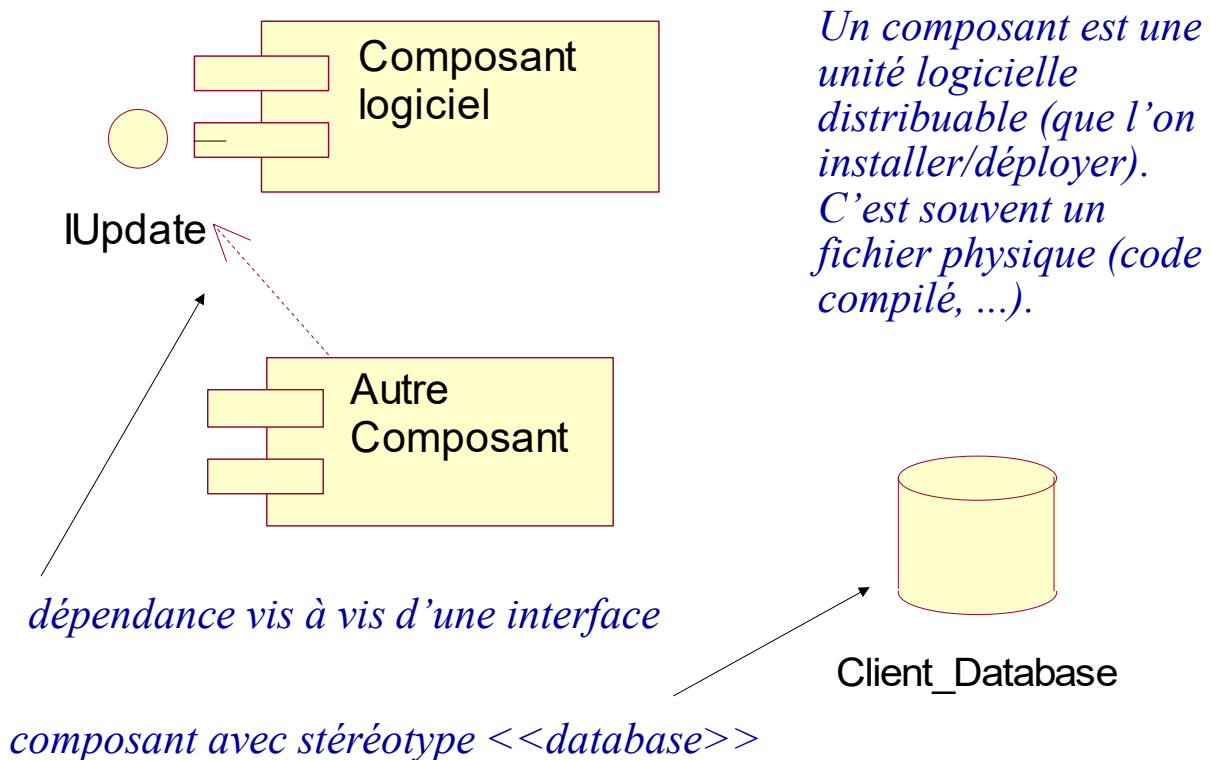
Composant logiciel

IUpdate

Un composant est une unité logicielle distribuable (que l'on installer/déployer). C'est souvent un fichier physique (code compilé, ...).

Autre Composant

Client_Database

dépendance vis à vis d'une interface

composant avec stéréotype <<database>>